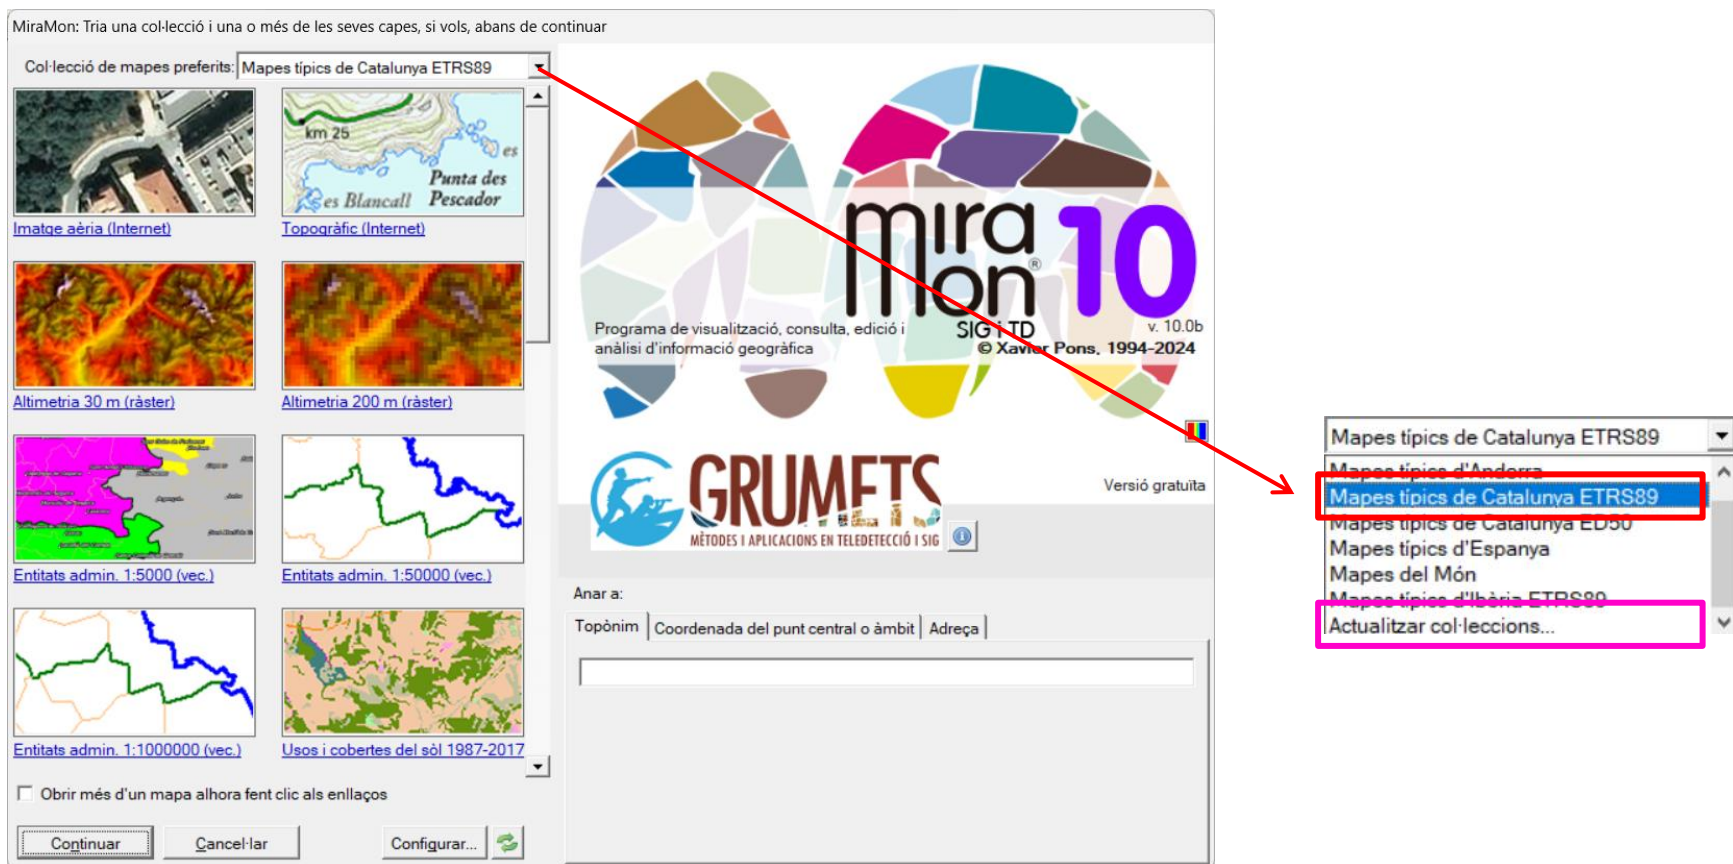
MiraMon: Tria una col·lecció i una o més de les seves capes, si vols, abans de continuar

Col·lecció de mapes preferits: Mapes típics de Catalunya ETRS89

km 25
es
Punta des Pescador
es Blancall

Imatge aèria (Internet)
Topogràfic (Internet)
Altimetria 30 m (ràster)
Altimetria 200 m (ràster)
Entitats admin. 1:5000 (vec.)
Entitats admin. 1:50000 (vec.)
Entitats admin. 1:1000000 (vec.)
Usos i cobertes del sòl 1987-2017

Obrir més d'un mapa alhora fent clic als enllaços

Continuar
Cancel·lar
Configurar...

mira Mon 10
Programa de visualització, consulta, edició i anàlisi d'informació geogràfica
SIG i TD
v. 10.0b
© Xavier Pons, 1994-2024

GRUMETS
MÈTODES I APLICACIONS EN TELEDETECCIÓ I SIG
Versió gratuïta

Anar a:
Topònim
Coordenada del punt central o àmbit
Adreça

Mapes típics de Catalunya ETRS89
Mapes típics d'Andorra
Mapes típics de Catalunya ETRS89
Mapes típics de Catalunya ED50
Mapes típics d'Espanya
Mapes del Món
Mapes típics d'Ibèria ETRS89
Actualitzar col·leccions...